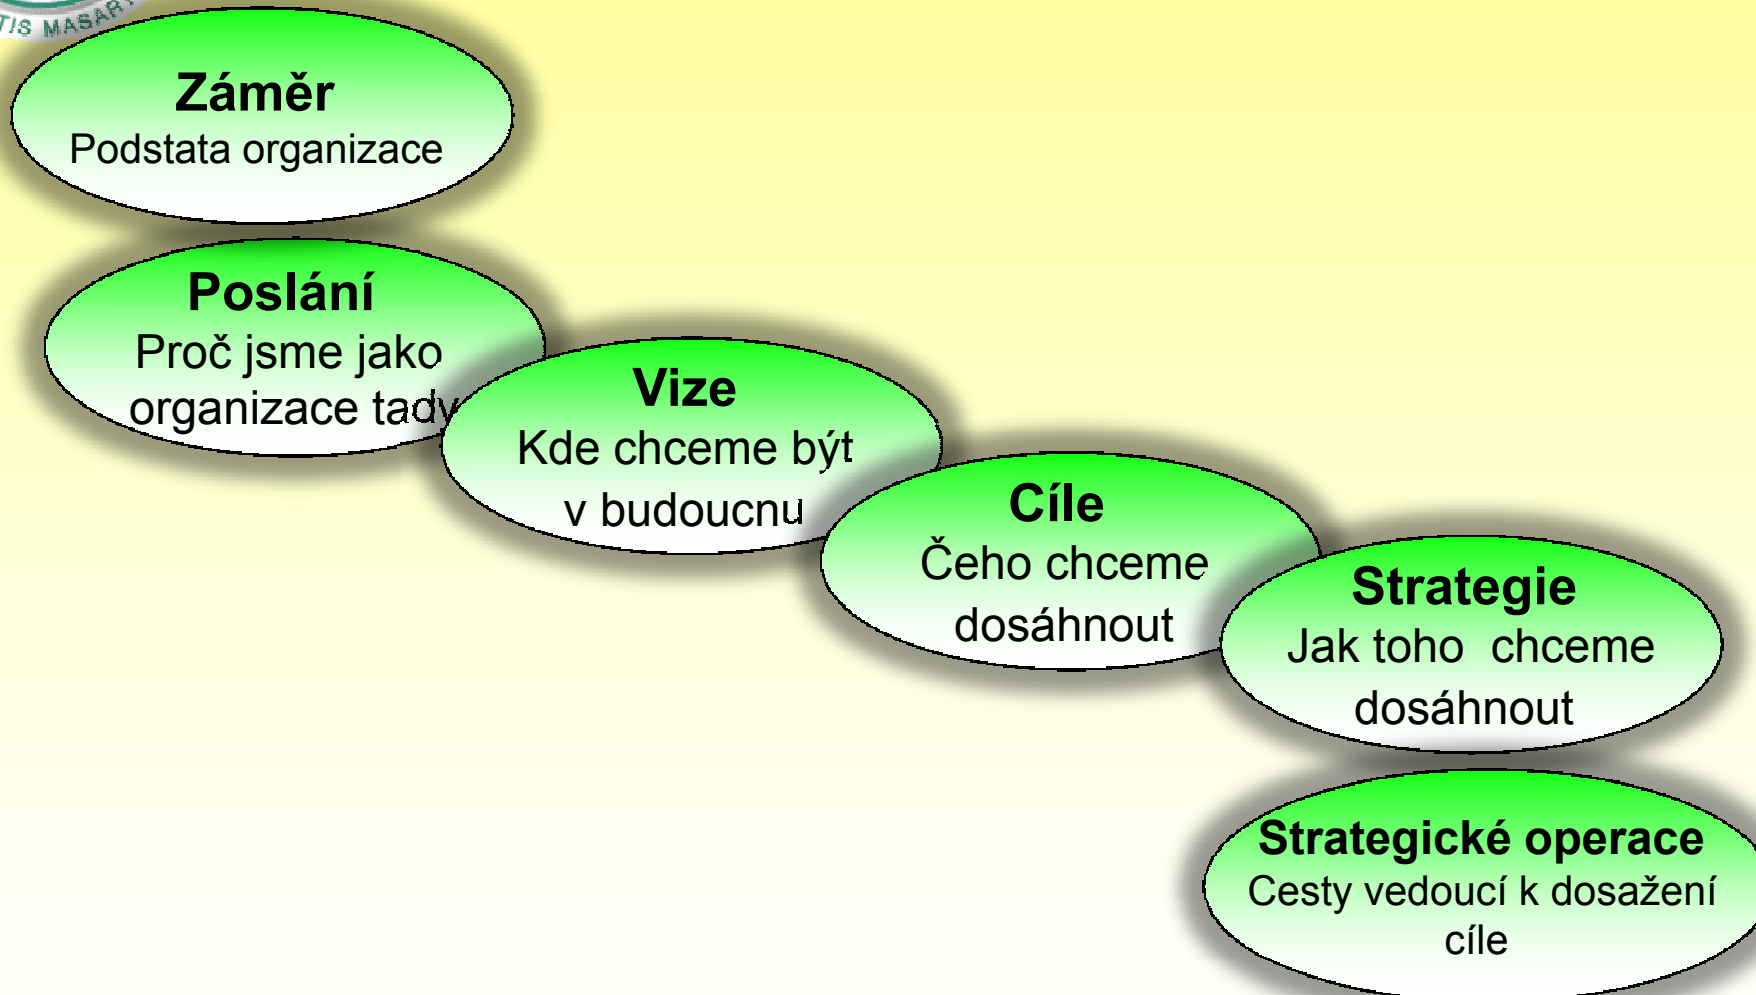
TIS MASAR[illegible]

Záměr
Podstata organizace

Poslání
Proč jsme jako organizace tady

Vize
Kde chceme být v budoucnu

Cíle
Čeho chceme dosáhnout

Strategie
Jak toho chceme dosáhnout

Strategické operace
Cesty vedoucí k dosažení cíle